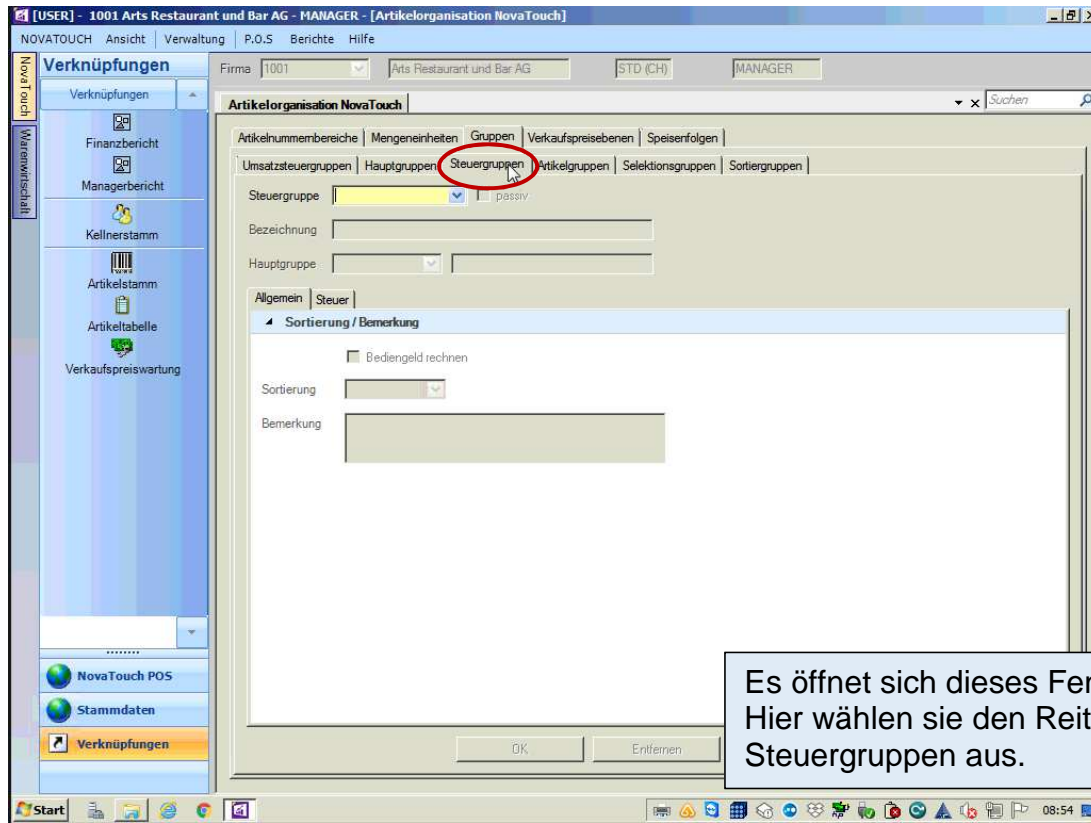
[USER] - 1001 Arts Restaurant und Bar AG - MANAGER - [Artikelorganisation NovaTouch]

NOVATOUCH Ansicht | Verwaltung | P.O.S Berichte Hilfe

NovaTouch
Warenwirtschaft

Verknüpfungen
Verknüpfungen
Finanzbericht
Managerbericht
Kellnerstamm
Artikelstamm
Artikeltabelle
Verkaufspreiswartung

NovaTouch POS
Stammdaten
Verknüpfungen

Firma 1001 Arts Restaurant und Bar AG STD (CH) MANAGER

Artikelorganisation NovaTouch

Suchen

Artikelnummernbereiche | Mengeneinheiten | Gruppen | Verkaufspreisebenen | Speisenfolgen

Umsatzsteuergruppen | Hauptgruppen | Steuergruppen | Artikelgruppen | Selektionsgruppen | Sortiergruppen

Steuergruppe passiv

Bezeichnung

Hauptgruppe

Allgemein | Steuer

Sortierung / Bemerkung

Bediengeld rechnen

Sortierung

Bemerkung

OK Entfernen

Es öffnet sich dieses Fe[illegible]
Hier wählen sie den Reit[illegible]
Steuergruppen aus.

Start 08:54